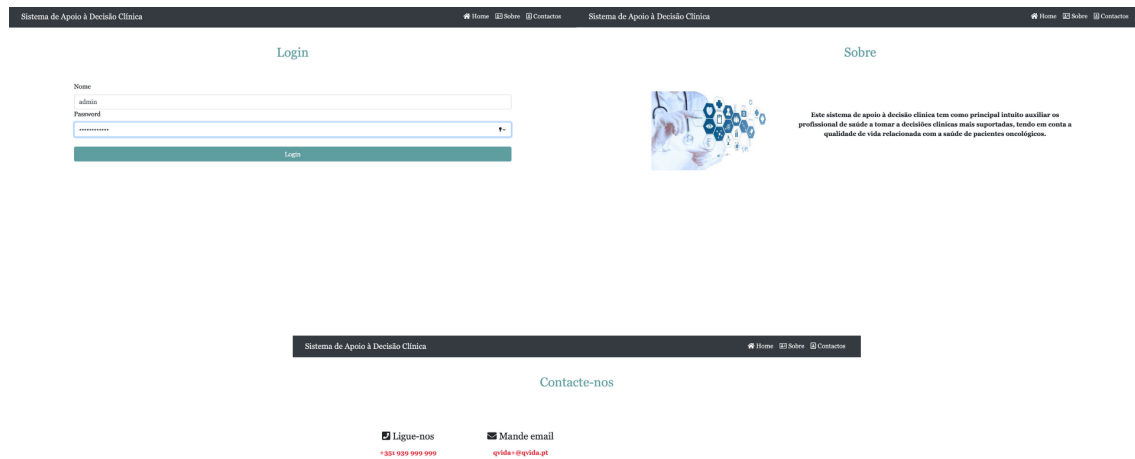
Sistema de Apoio à Decisão Clínica

Home Sobre Contactos

Login

Nome

admin

Password

············

Login

Sistema de Apoio à Decisão Clínica

Home Sobre Contactos

Sobre

Este sistema de apoio à decisão clínica tem como principal intuito auxiliar os profissional de saúde a tomar a decisões clínicas mais suportadas, tendo em conta a qualidade de vida relacionada com a saúde de pacientes oncológicos.

Sistema de Apoio à Decisão Clínica

Home Sobre Contactos

Contacte-nos

Ligue-nos

+351 939 999 999

Mande email

qvida+@qvida.pt